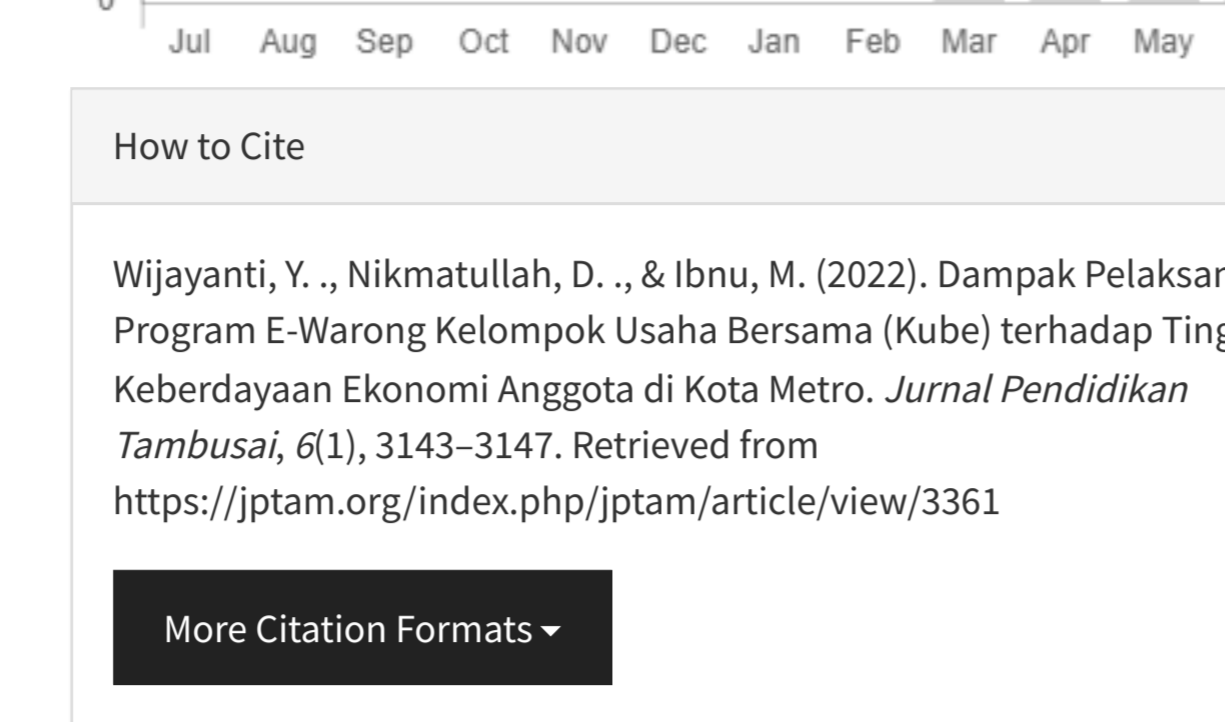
0

Jul Aug Sep Oct Nov Dec Jan Feb Mar Apr May

How to Cite

Wijayanti, Y. ., Nikmatullah, D. ., & Ibnu, M. (2022). Dampak Pelaksan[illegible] Program E-Warong Kelompok Usaha Bersama (Kube) terhadap Ting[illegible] Keberdayaan Ekonomi Anggota di Kota Metro. *Jurnal Pendidikan Tambusai*, *6*(1), 3143–3147. Retrieved from https://jptam.org/index.php/jptam/article/view/3361

More Citation Formats